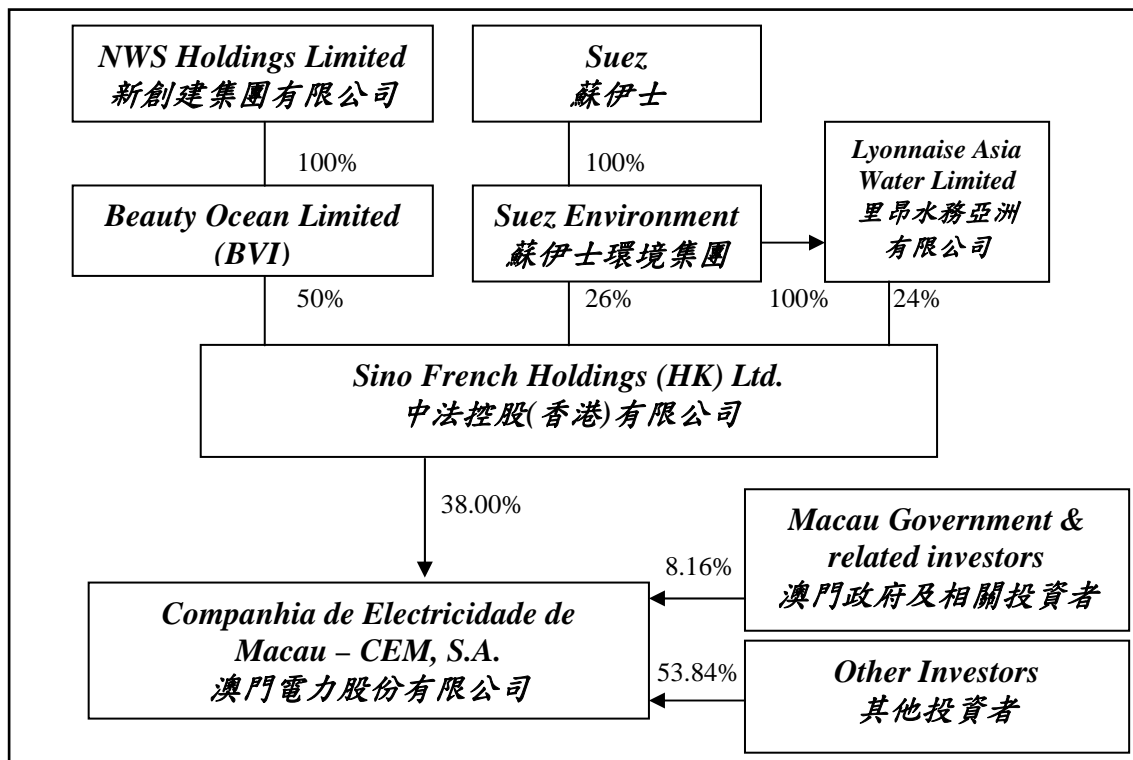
NWS Holdings Limited
新創建集團有限公司

Suez
蘇伊士

100%

100%

Lyonnaise Asia Water Limited
里昂水務亞洲有限公司

Beauty Ocean Limited (BVI)

Suez Environment
蘇伊士環境集團

50%

26%

100%

24%

Sino French Holdings (HK) Ltd.
中法控股(香港)有限公司

38.00%

Macau Government & related investors
澳門政府及相關投資者

8.16%

Companhia de Electricidade de Macau – CEM, S.A.
澳門電力股份有限公司

53.84%

Other Investors
其他投資者